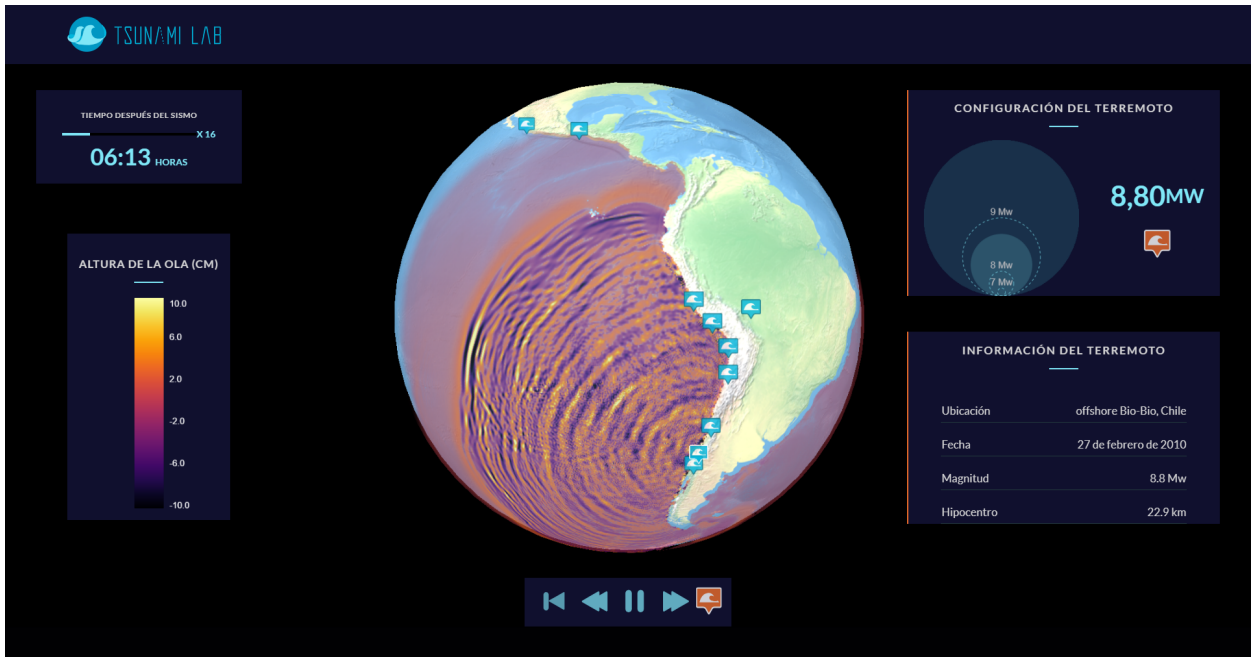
TSUNAMI LAB

TIEMPO DESPUÉS DEL SISMO

X 16

06:13 HORAS

ALTURA DE LA OLA (CM)

10.0
6.0
2.0
-2.0
-6.0
-10.0

CONFIGURACIÓN DEL TERREMOTO

9 Mw
8 Mw
7 Mw

8,80MW

INFORMACIÓN DEL TERREMOTO

| | |
|---|---|
| Ubicación | offshore Bio-Bio, Chile |
| Fecha | 27 de febrero de 2010 |
| Magnitud | 8.8 Mw |
| Hipocentro | 22.9 km |